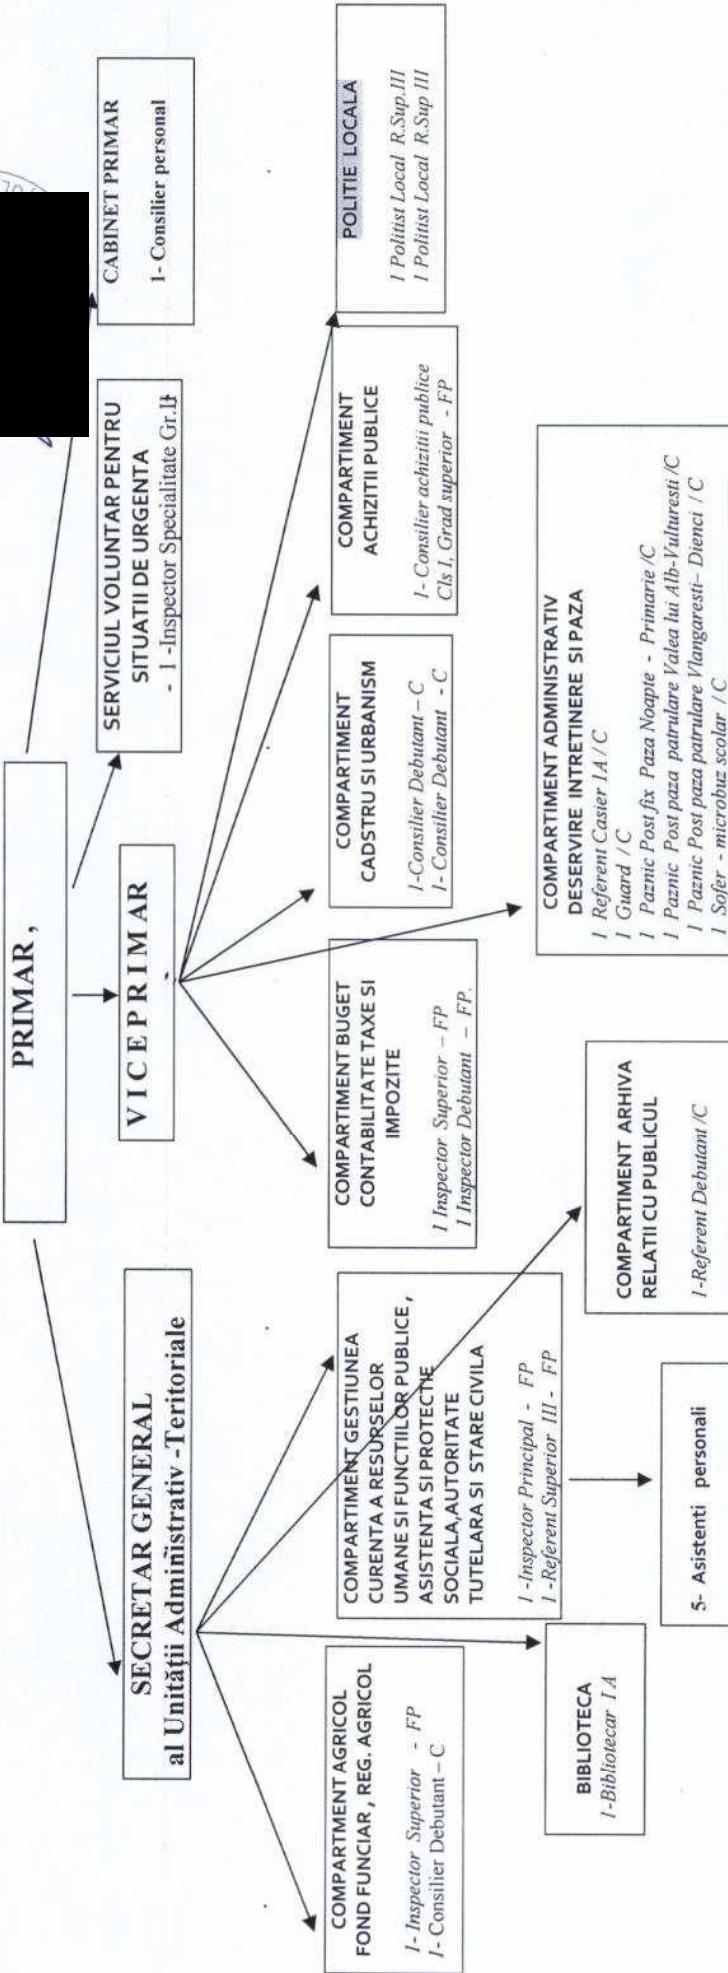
PRIMAR ,

CABINET PRIMAR
1- Consilier personal

SERVICIUL VOLUNTAR PENTRU SITUATII DE URGENTA
- 1 -Inspector Specialitate Gr.II

V I C E P R I M A R

POLITIE LOCALA
1 Politist Local R.Sup.III
1 Politist Local R.Sup III

COMPARTIMENT ACHIZITII PUBLICE
1- Consilier achizitii publice Cls I, Grad superior - FP

COMPARTIMENT CADSTRU SI URBANISM
1-Consilier Debutant – C
1- Consilier Debutant - C

COMPARTIMENT BUGET CONTABILITATE TAXE SI IMPOZITE
1 Inspector Superior – FP
1 Inspector Debutant – FP.

COMPARTIMENT ADMINISTRATIV DESERVIRE INTRETINERE SI PAZA
1 Referent Casier IA / C
1 Guard / C
1 Paznic Post fix Paza Noapte - Primarie /C
1 Paznic Post paza patrulare Valea lui Alb-Vulturesti /C
1 Paznic Post paza patrulare Vlangaresti– Dienci / C
1 Sofer - microbuz scolar / C

SECRETAR GENERAL
al Unităţii Administrativ -Teritoriale

COMPARTIMENT AGRICOL FOND FUNCIAR , REG. AGRICOL
1- Inspector Superior - FP
1- Consilier Debutant – C

BIBLIOTECA
1-Bibliotecar I A

COMPARTIMENT GESTIUNEA CURENTA A RESURSELOR UMANE SI FUNCTIILOR PUBLICE , ASISTENTA SI PROTECTIE SOCIALA,AUTORITATE TUTELARA SI STARE CIVILA
1 -Inspector Principal - FP
1 -Referent Superior III - FP

5- Asistenti personali

COMPARTIMENT ARHIVA RELATII CU PUBLICUL
1-Referent Debutant /C